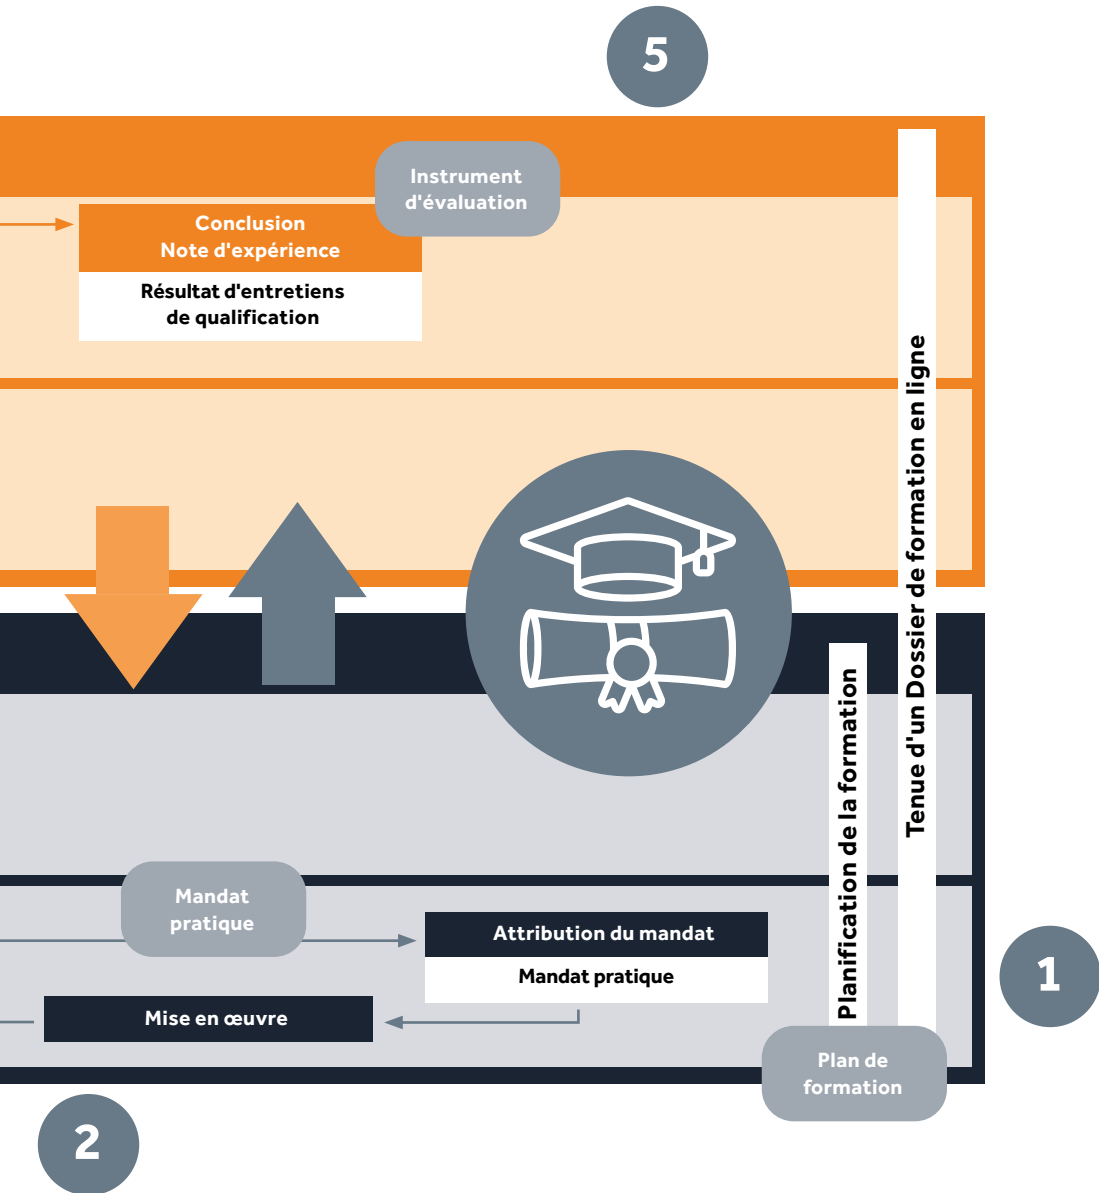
5

Instrument d'évaluation

Conclusion
Note d'expérience

Résultat d'entretiens de qualification

Tenue d'un Dossier de formation en ligne

Planification de la formation

Mandat pratique

Attribution du mandat

Mandat pratique

Mise en œuvre

1

Plan de formation

2